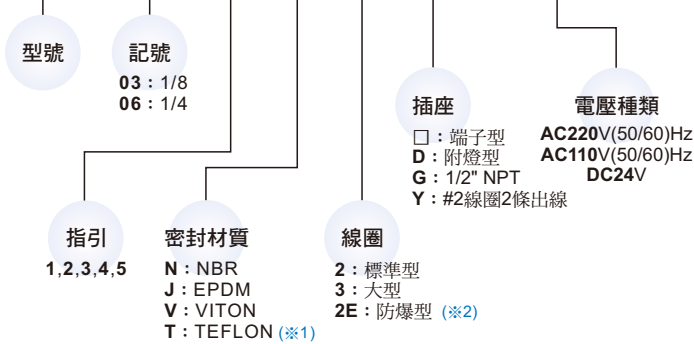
型號

記號
03：1/8
06：1/4

插座
□：端子型
D：附燈型
G：1/2" NPT
Y：#2線圈2條出線

電壓種類
AC220V(50/60)Hz
AC110V(50/60)Hz
DC24V

指引
1,2,3,4,5

密封材質
N：NBR
J：EPDM
V：VITON
T：TEFLON (※1)

線圈
2：標準型
3：大型
2E：防爆型 (※2)